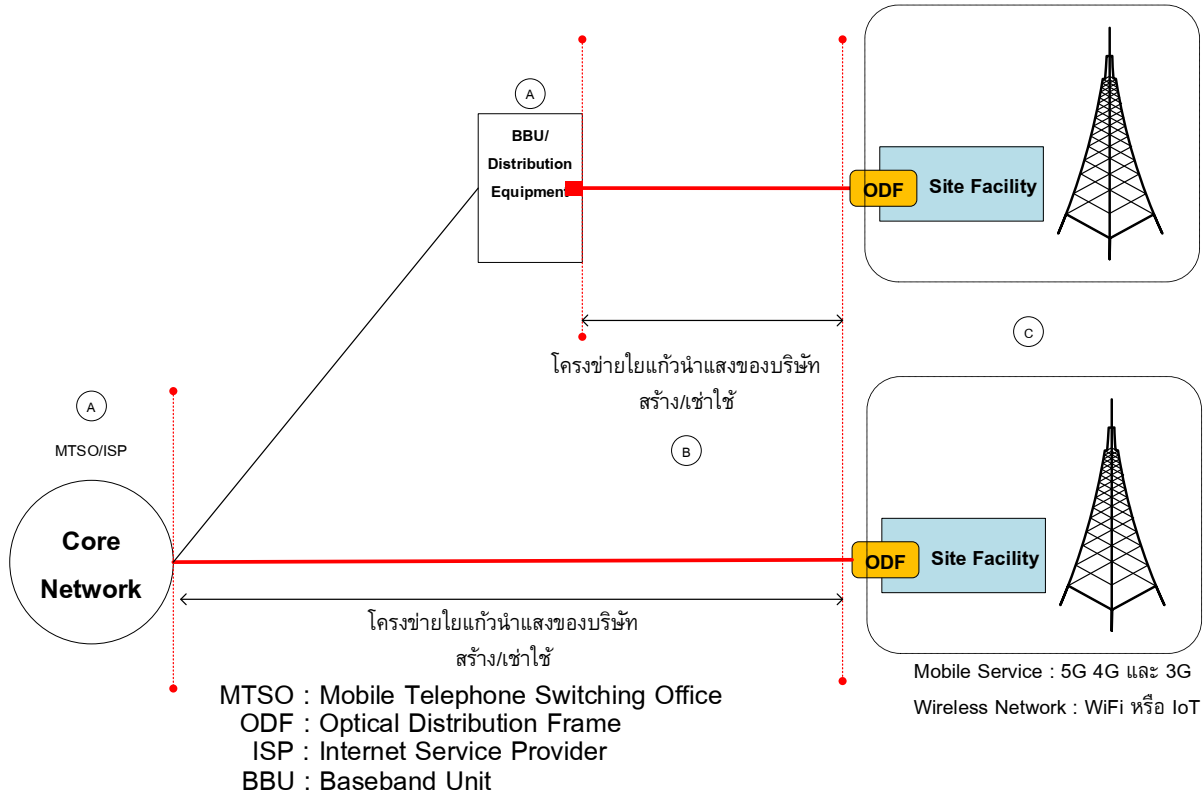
A

BBU/
Distribution
Equipment

ODF

Site Facility

C

โครงข่ายใยแก้วนำแสงของบริษัท
สร้าง/เช่าใช้

B

A

MTSO/ISP

Core
Network

ODF

Site Facility

โครงข่ายใยแก้วนำแสงของบริษัท
สร้าง/เช่าใช้

Mobile Service : 5G 4G และ 3G

Wireless Network : WiFi หรือ IoT

MTSO : Mobile Telephone Switching Office
ODF : Optical Distribution Frame
ISP : Internet Service Provider
BBU : Baseband Unit